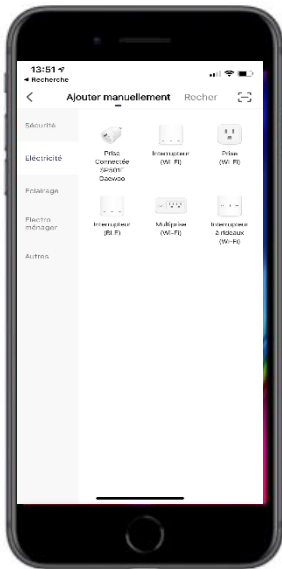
13:51
◂ Recherche

<
Ajouter manuellement
Rocher

Sécurité
Électricité
Éclairage
Électro ménager
Autres

Prise Connectée ZFS01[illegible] Daewoo
Interrupteur (Wi-Fi)
Prise (Wi-Fi)
Interrupteur (BLE)
Multiprise (Wi-Fi)
Interrupteur 2 rideaux (Wi-Fi)